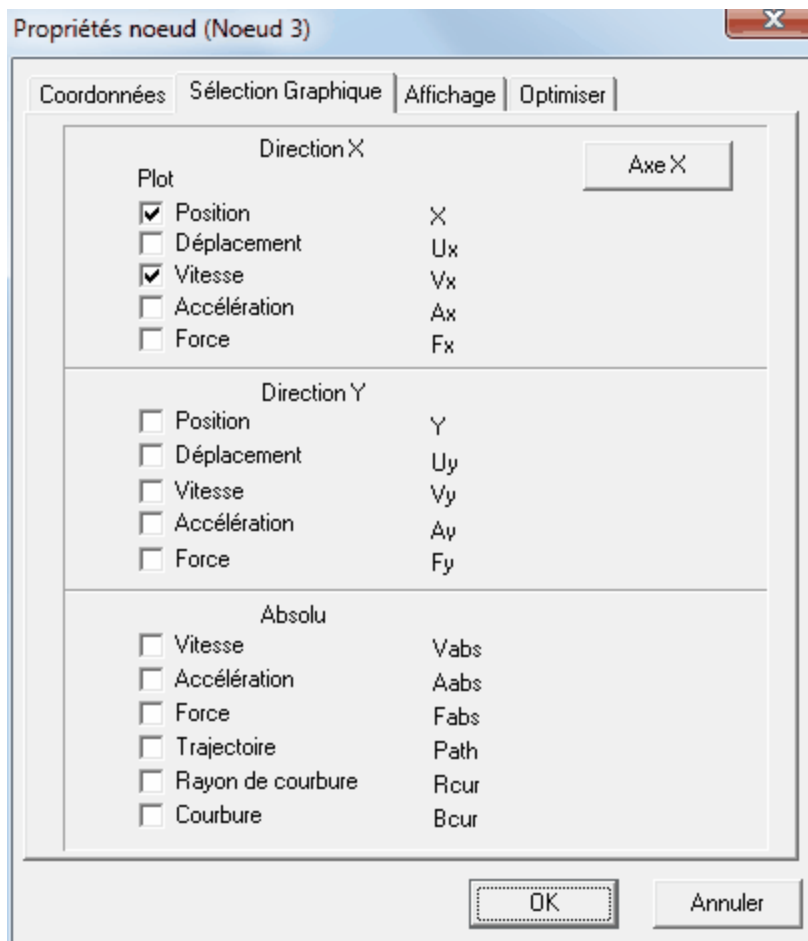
Propriétés noeud (Noeud 3)

Coordonnées | Sélection Graphique | Affichage | Optimiser

Direction X
Plot
Axe X

| | | |
|---|---|---|
| ☑ | Position | X |
| ☐ | Déplacement | Ux |
| ☑ | Vitesse | Vx |
| ☐ | Accélération | Ax |
| ☐ | Force | Fx |

Direction Y

| | | |
|---|---|---|
| ☐ | Position | Y |
| ☐ | Déplacement | Uy |
| ☐ | Vitesse | Vy |
| ☐ | Accélération | Ay |
| ☐ | Force | Fy |

Absolu

| | | |
|---|---|---|
| ☐ | Vitesse | Vabs |
| ☐ | Accélération | Aabs |
| ☐ | Force | Fabs |
| ☐ | Trajectoire | Path |
| ☐ | Rayon de courbure | Rcur |
| ☐ | Courbure | Bcur |

OK Annuler